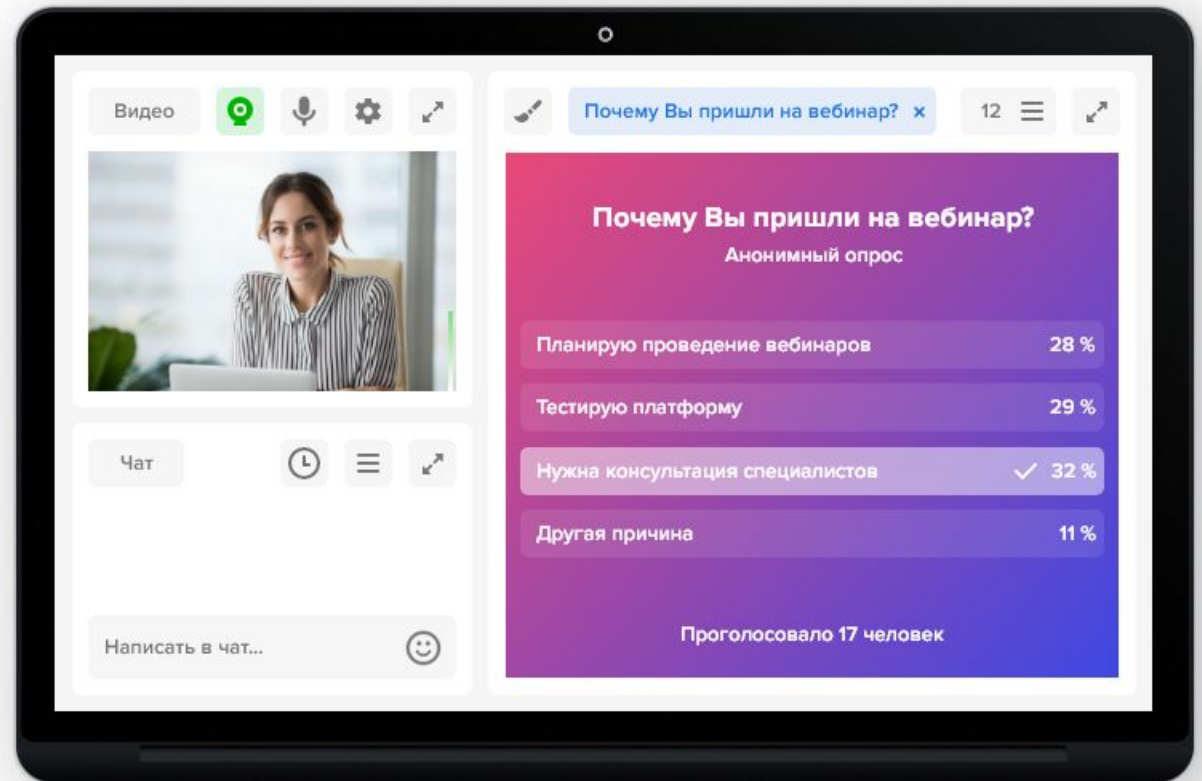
Видео

Почему Вы пришли на вебинар? ×

12

Чат

Написать в чат...

Почему Вы пришли на вебинар?

Анонимный опрос

| | |
|---|---|
| Планирую проведение вебинаров | 28 % |
| Тестирую платформу | 29 % |
| Нужна консультация специалистов | ✓ 32 % |
| Другая причина | 11 % |

Проголосовало 17 человек